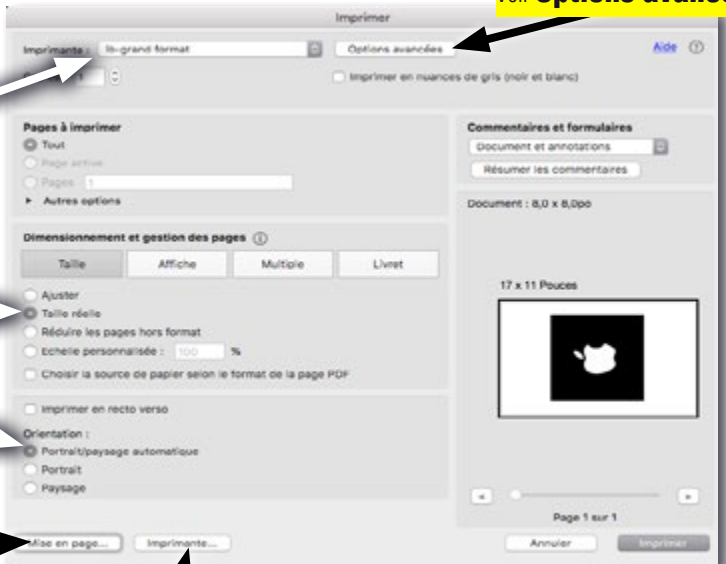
Voir Options avancé

Imprimer

Imprimante : Ib-grand format

Options avancées

Aide

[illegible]

Imprimer en nuances de gris (noir et blanc)

Pages à imprimer

Tout

Page active

Pages 1

Autres options

Commentaires et formulaires

Document et annotations

Résumer les commentaires

Document : 8,0 x 8,0po

Dimensionnement et gestion des pages

Taille

Affiche

Multiple

Livret

17 x 11 Pouces

Ajuster

Taille réelle

Réduire les pages hors format

Echelle personnalisée : 100 %

Choisir la source de papier selon le format de la page PDF

Imprimer en recto verso

Orientation :

Portrait/paysage automatique

Portrait

Paysage

Page 1 sur 1

Mise en page...

Imprimante...

Annuler

Imprimer